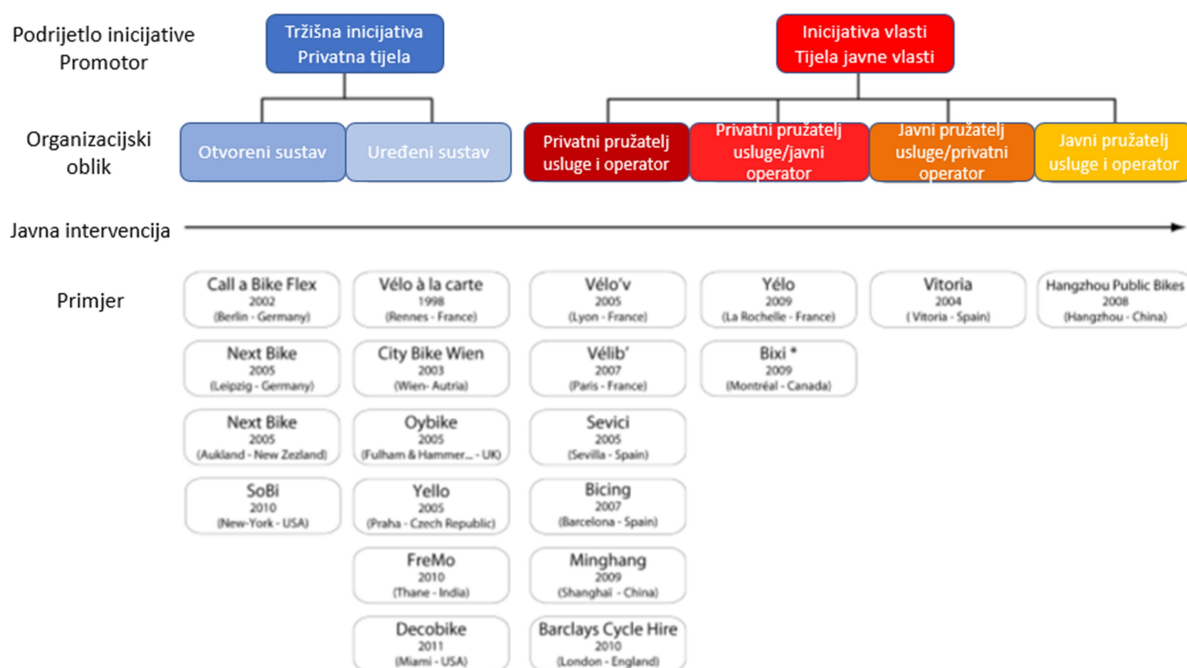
Podrijetlo inicijative
Promotor

Tržišna inicijativa
Privatna tijela

Inicijativa vlasti
Tijela javne vlasti

Organizacijski oblik

Otvoreni sustav

Uređeni sustav

Privatni pružatelj usluge i operator

Privatni pružatelj usluge/javni operator

Javni pružatelj usluge/privatni operator

Javni pružatelj usluge i operator

Javna intervencija

Primjer

Call a Bike Flex
2002
(Berlin - Germany)

Next Bike
2005
(Leipzig - Germany)

Next Bike
2005
(Aukland - New Zeland)

SoBi
2010
(New-York - USA)

Vélo à la carte
1998
(Rennes - France)

City Bike Wien
2003
(Wien- Autria)

Oybike
2005
(Fulham & Hammer... - UK)

Yello
2005
(Praha - Czech Republic)

FreMo
2010
(Thane - India)

Decobike
2011
(Miami - USA)

Vélo'v
2005
(Lyon - France)

Vélib'
2007
(Paris - France)

Sevici
2005
(Sevilla - Spain)

Bicing
2007
(Barcelona - Spain)

Minghang
2009
(Shanghai - China)

Barclays Cycle Hire
2010
(London - England)

Yélo
2009
(La Rochelle - France)

Bixi *
2009
(Montréal - Canada)

Vitoria
2004
( Vitoria - Spain)

Hangzhou Public Bikes
2008
(Hangzhou - China)